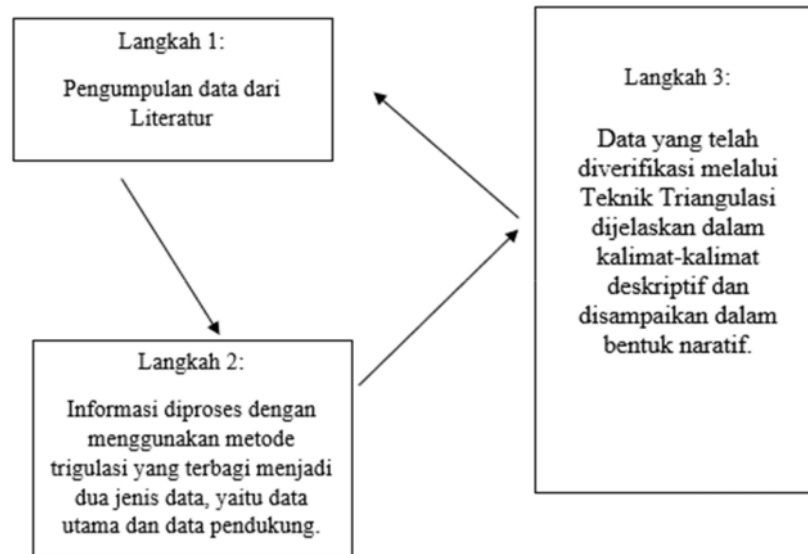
Langkah 1:

Pengumpulan data dari Literatur

Langkah 2:

Informasi diproses dengan menggunakan metode trigulasi yang terbagi menjadi dua jenis data, yaitu data utama dan data pendukung.

Langkah 3:

Data yang telah diverifikasi melalui Teknik Triangulasi dijelaskan dalam kalimat-kalimat deskriptif dan disampaikan dalam bentuk naratif.